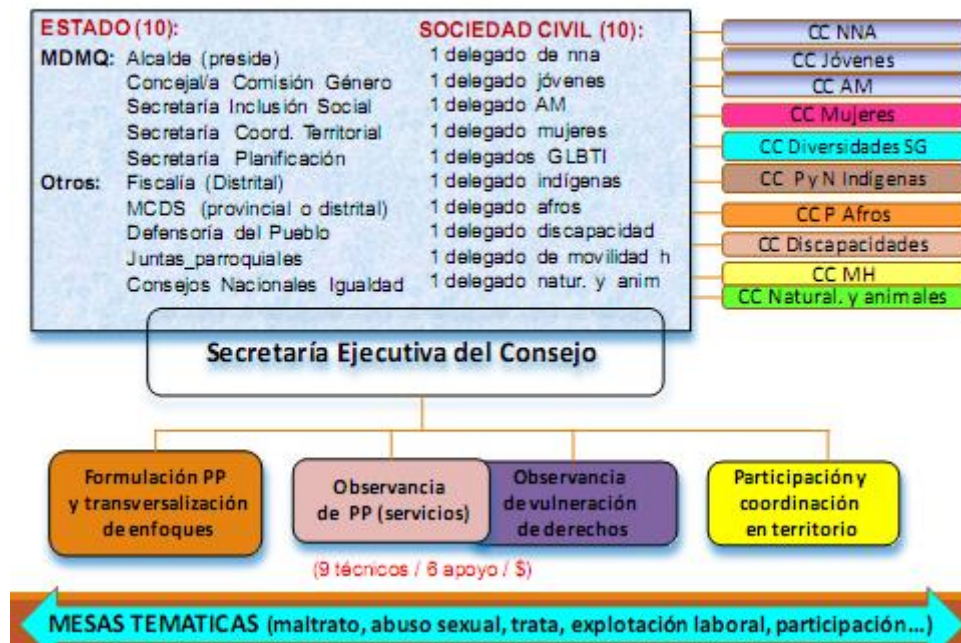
ESTADO (10):

MDMQ: Alcalde (preside)
Concejal/a Comisión Género
Secretaría Inclusión Social
Secretaría Coord. Territorial
Secretaría Planificación

Otros: Fiscalía (Distrital)
MCDS (provincial o distrital)
Defensoría del Pueblo
Juntas_parroquiales
Consejos Nacionales Igualdad

SOCIEDAD CIVIL (10):

1 delegado de nna
1 delegado jóvenes
1 delegado AM
1 delegado mujeres
1 delegados GLBTI
1 delegado indígenas
1 delegado afros
1 delegado discapacidad
1 delegado de movilidad h
1 delegado natur. y anim

CC NNA
CC Jóvenes
CC AM
CC Mujeres
CC Diversidades SG
CC P y N Indígenas
CC P Afros
CC Discapacidades
CC MH
CC Natural. y animales

Secretaría Ejecutiva del Consejo

Formulación PP y transversalización de enfoques

Observancia de PP (servicios)

Observancia de vulneración de derechos

Participación y coordinación en territorio

(9 técnicos / 6 apoyo / $)

MESAS TEMATICAS (maltrato, abuso sexual, trata, explotación laboral, participación...)